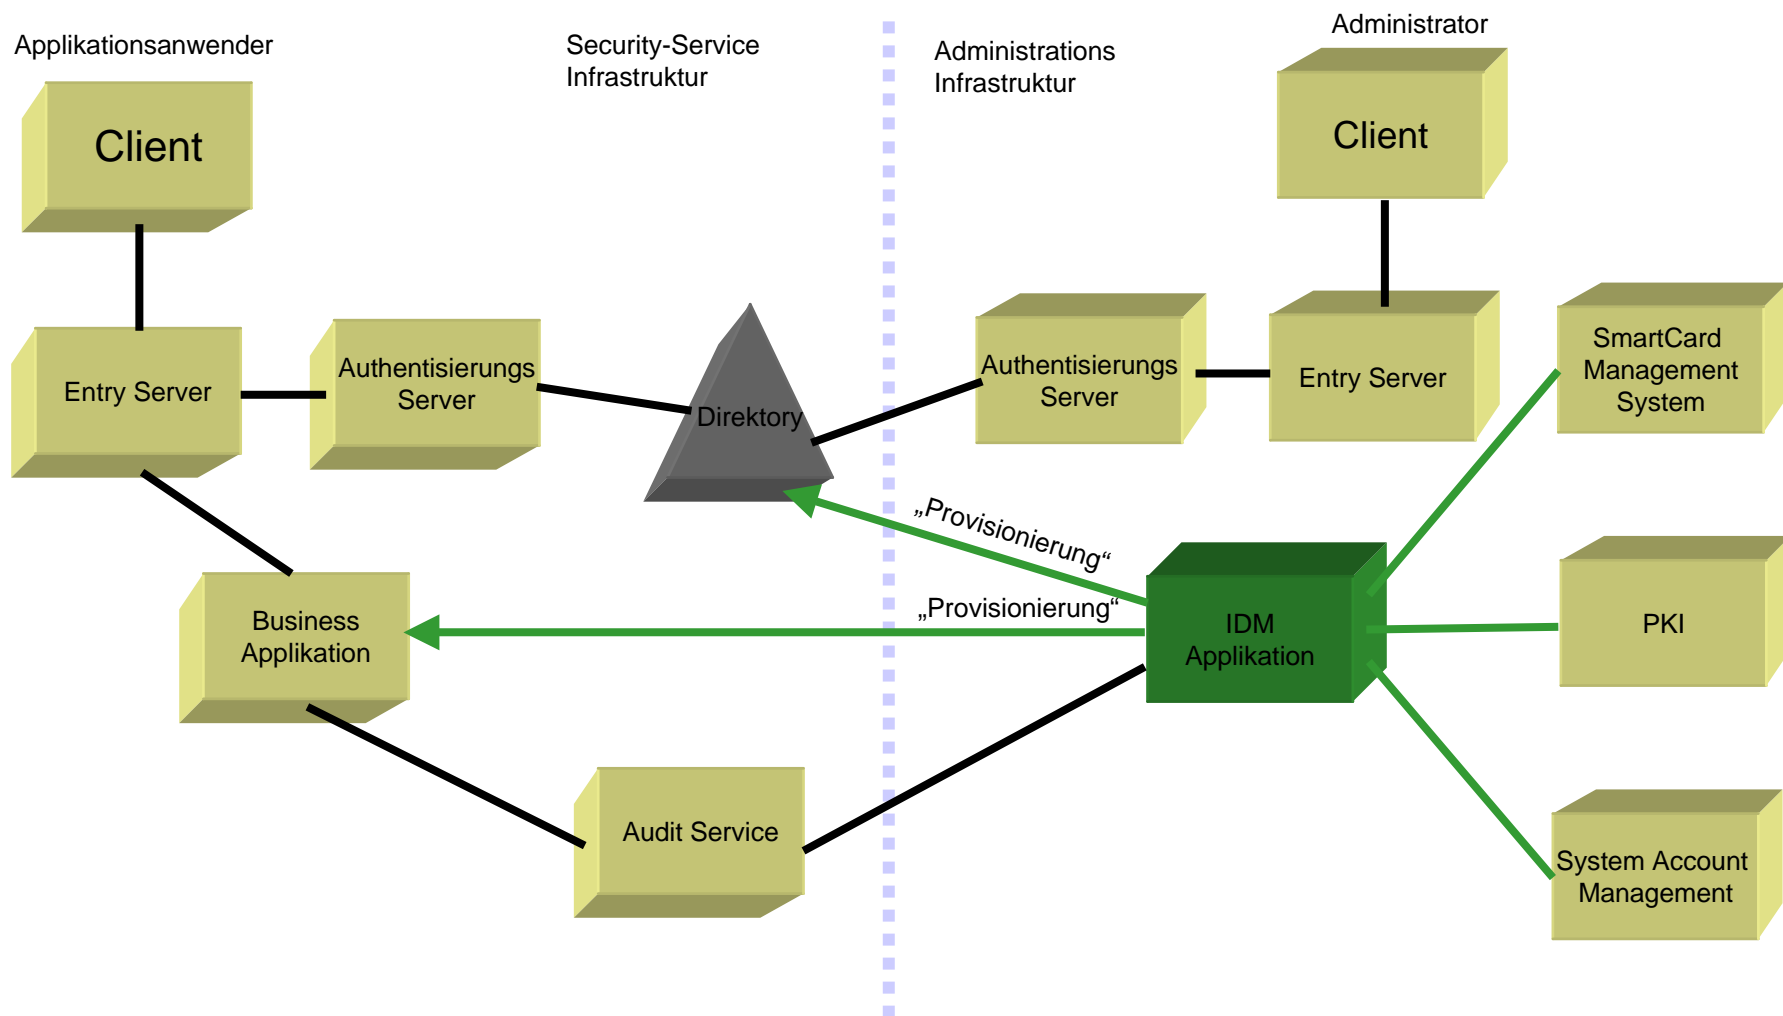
Applikationsanwender

Security-Service Infrastruktur

Administrations Infrastruktur

Administrator

Client

Client

Entry Server

Authentisierungs Server

Direktory

Authentisierungs Server

Entry Server

SmartCard Management System

„Provisionierung“

„Provisionierung“

Business Applikation

IDM Applikation

PKI

Audit Service

System Account Management